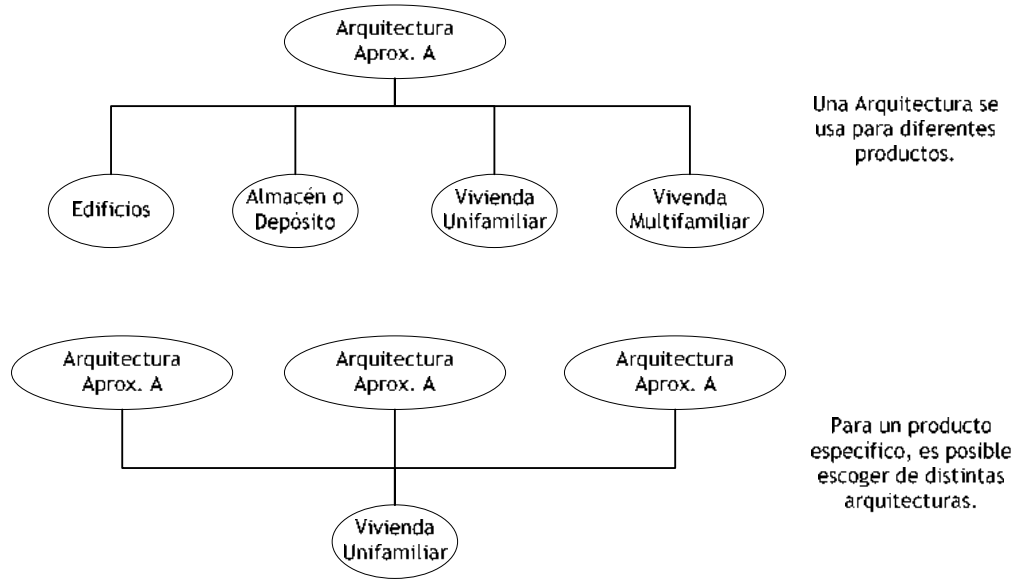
Arquitectura
Aprox. A

Edificios

Almacén o Depósito

Vivienda Unifamiliar

Vivenda Multifamiliar

Una Arquitectura se usa para diferentes productos.

Arquitectura
Aprox. A

Arquitectura
Aprox. A

Arquitectura
Aprox. A

Vivienda Unifamiliar

Para un producto especifico, es posible escoger de distintas arquitecturas.